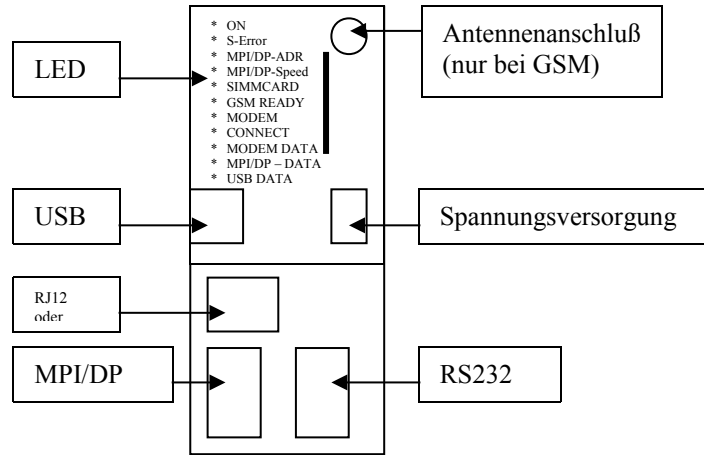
LED

* ON
* S-Error
* MPI/DP-ADR
* MPI/DP-Speed
* SIMMCARD
* GSM READY
* MODEM
* CONNECT
* MODEM DATA
* MPI/DP – DATA
* USB DATA

Antennenanschluß (nur bei GSM)

USB

Spannungsversorgung

RJ12 oder

MPI/DP

RS232